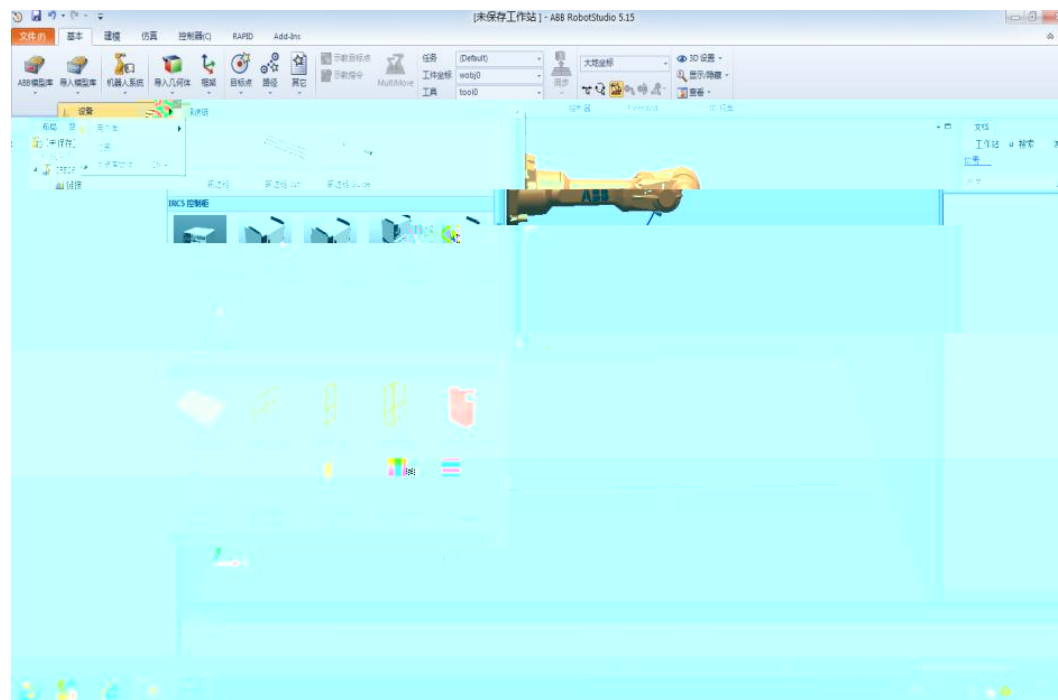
[未保存工作站] - ABB RobotStudio 5.15

文件(F) 基本 建模 仿真 控制器(C) RAPID Add-Ins

ABB模型库 导入模型库 机器人系统 导入几何体 框架 目标点 路径 其它 示教目标点 示教指令 MultiMove 任务 (Default) 工件坐标 wobj0 工具 tool0 同步 大地坐标 3D设置 显示/隐藏 查看

设备

布局 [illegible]

[未保存工]

链接

IRC5 控制柜

文档

工作站 搜索

浏览